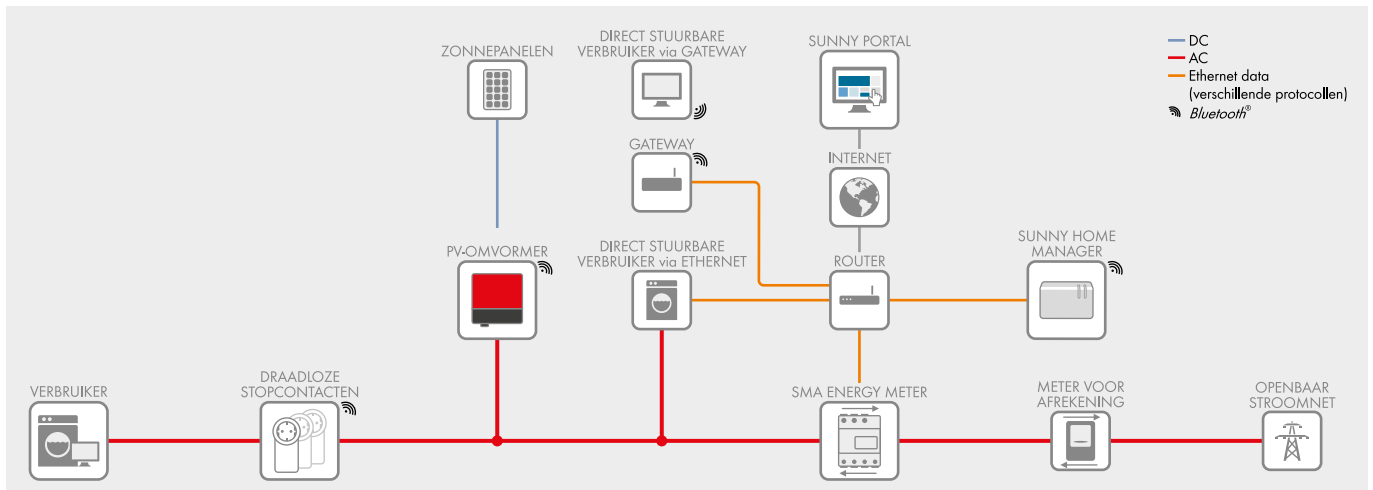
DC
AC
Ethernet data (verschillende protocollen)
Bluetooth®

ZONNEPANELEN

DIRECT STUURBARE VERBRUIKER via GATEWAY

SUNNY PORTAL

GATEWAY

INTERNET

PV-OMVORMER

DIRECT STUURBARE VERBRUIKER via ETHERNET

ROUTER

SUNNY HOME MANAGER

VERBRUIKER

DRAADLOZE STOPCONTACTEN

SMA ENERGY METER

METER VOOR AFREKENING

OPENBAAR STROOMNET